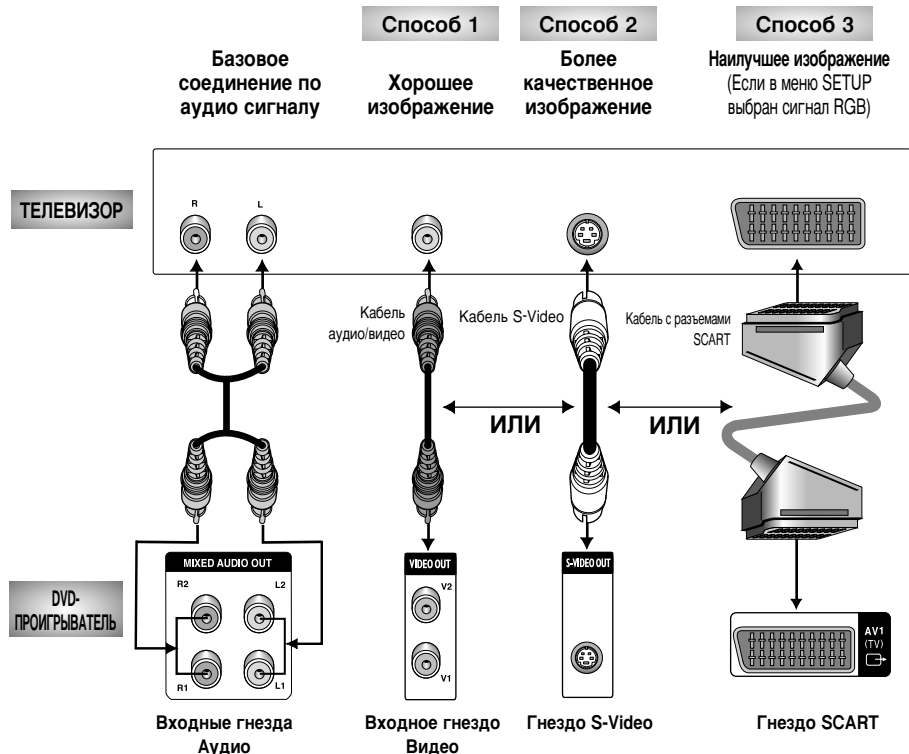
Способ 1

Способ 2

Способ 3

Базовое соединение по аудио сигналу

Хорошее изображение

Более качественное изображение

Наилучшее изображение (Если в меню SETUP выбран сигнал RGB)

ТЕЛЕВИЗОР

R

L

Кабель аудио/видео

Кабель S-Video

Кабель с разъемами SCART

ИЛИ

ИЛИ

MIXED AUDIO OUT

R2

L2

R1

L1

VIDEO OUT

V2

V1

S-VIDEO OUT

AV1 (TV)

DVD-ПРОИГРЫВАТЕЛЬ

Входные гнезда Аудио

Входное гнездо Видео

Гнездо S-Video

Гнездо SCART